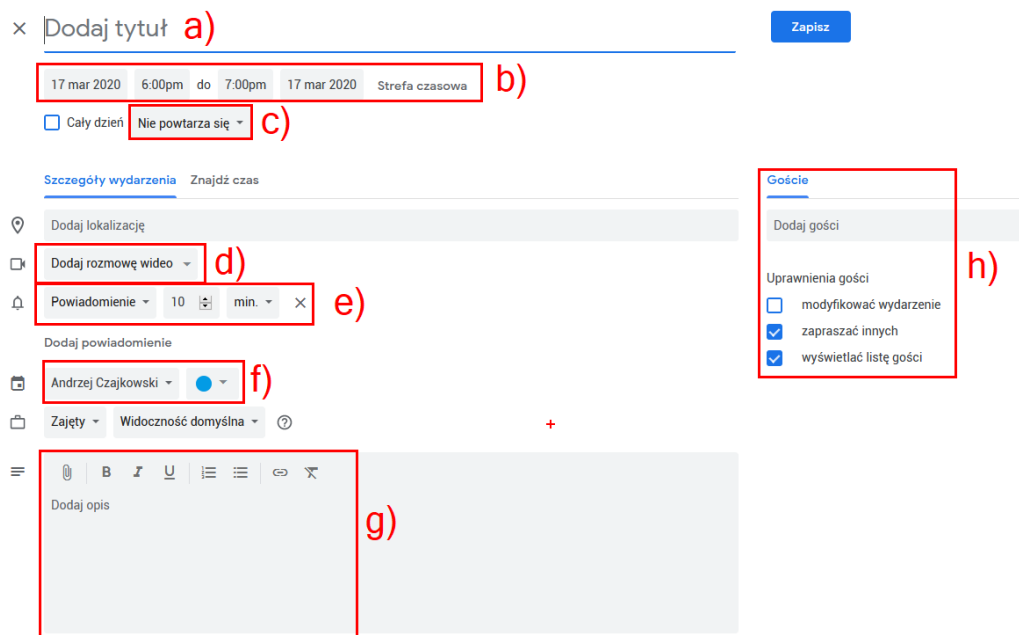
×
Dodaj tytuł a)

Zapisz

17 mar 2020 6:00pm do 7:00pm 17 mar 2020 Strefa czasowa b)

Cały dzień Nie powtarza się c)

Szczegóły wydarzenia Znajdź czas

Goście

Dodaj lokalizację

Dodaj gości

Dodaj rozmowę wideo d)

h)

Uprawnienia gości

Powiadomienie 10 min. × e)

modyfikować wydarzenie

zapraszać innych

wyświetlać listę gości

Dodaj powiadomienie

Andrzej Czajkowski f)

Zajęty Widoczność domyślna ?

+

B I U

Dodaj opis

g)